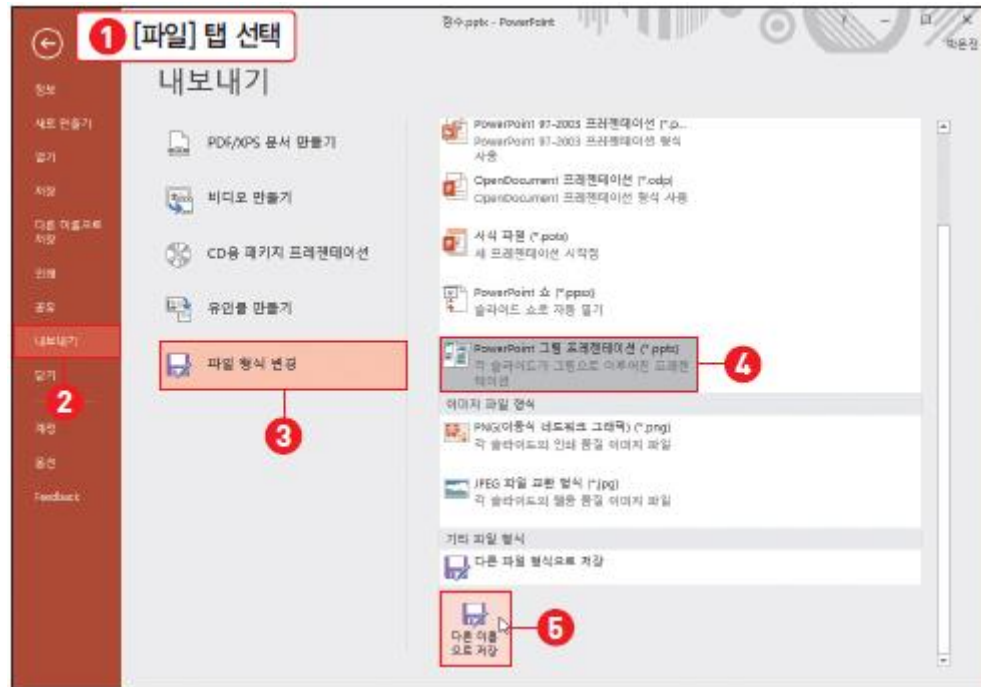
1 [파일] 탭 선택

창수.pptx - PowerPoint

박은정

내보내기

정보

새로 만들기

열기

저장

다른 이름으로 저장

인쇄

공유

내보내기

닫기

2

계정

옵션

Feedback

PDF/XPS 문서 만들기

비디오 만들기

CD용 패키지 프레젠테이션

유인물 만들기

파일 형식 변경

3

PowerPoint 97-2003 프레젠테이션 (*.p...
PowerPoint 97-2003 프레젠테이션 형식 사용

OpenDocument 프레젠테이션 (*.odp)
OpenDocument 프레젠테이션 형식 사용

서식 파일 (*.potx)
새 프레젠테이션 시작점

PowerPoint 쇼 (*.ppsx)
슬라이드 쇼로 자동 열기

PowerPoint 그림 프레젠테이션 (*.pptx)
각 슬라이드가 그림으로 이루어진 프레젠테이션

4

이미지 파일 형식

PNG(이동식 네트워크 그래픽) (*.png)
각 슬라이드의 인쇄 품질 이미지 파일

JPEG 파일 교환 형식 (*.jpg)
각 슬라이드의 웹용 품질 이미지 파일

기타 파일 형식

다른 파일 형식으로 저장

다른 이름으로 저장

5